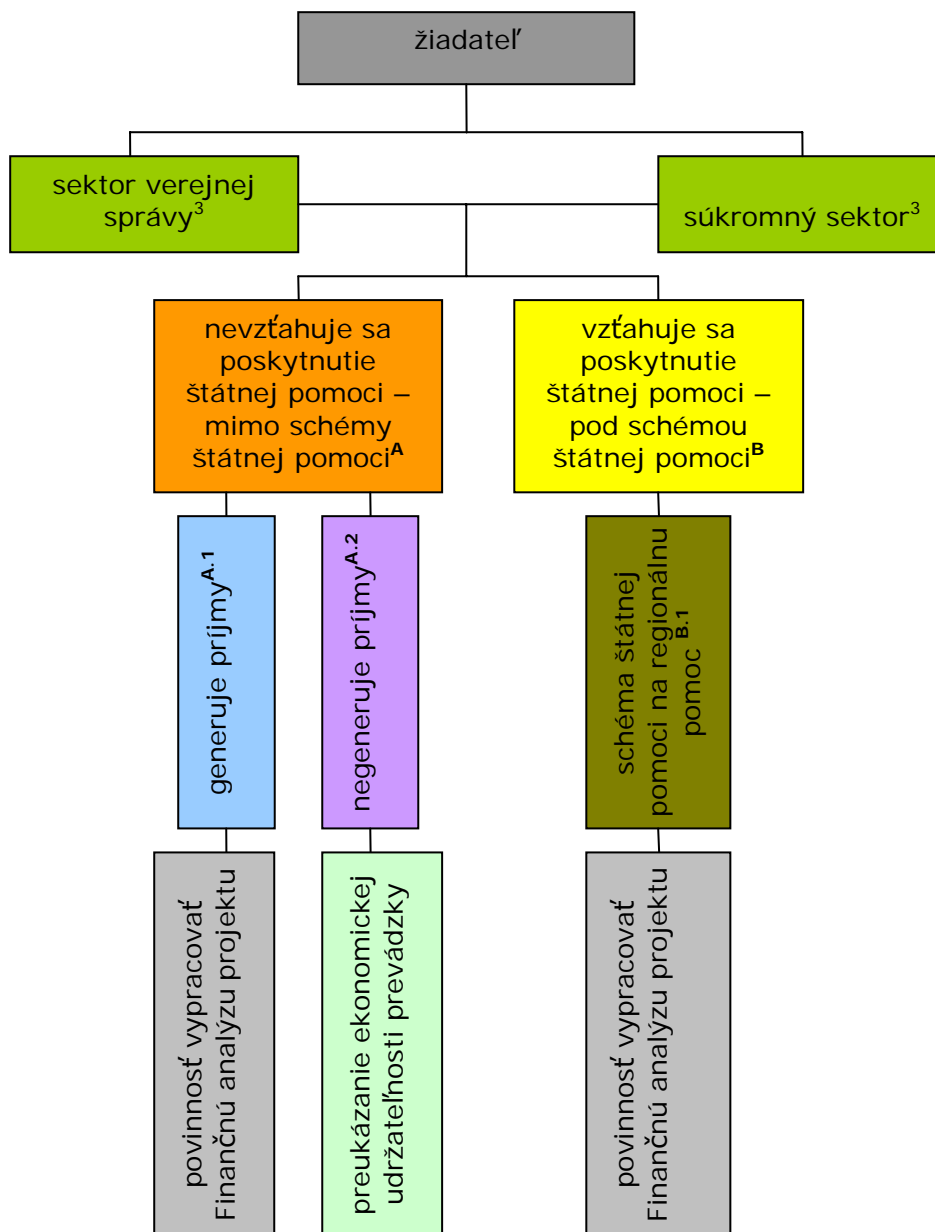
žiadateľ

sektor verejnej správy$^3$

súkromný sektor$^3$

nevzťahuje sa poskytnutie štátnej pomoci – mimo schémy štátnej pomoci$^{\mathbf{A}}$

vzťahuje sa poskytnutie štátnej pomoci – pod schémou štátnej pomoci$^{\mathbf{B}}$

generuje príjmy$^{\mathbf{A.1}}$

negeneruje príjmy$^{\mathbf{A.2}}$

schéma štátnej pomoci na regionálnu pomoc$^{\mathbf{B.1}}$

povinnosť vypracovať Finančnú analýzu projektu

preukázanie ekonomickej udržateľnosti prevádzky

povinnosť vypracovať Finančnú analýzu projektu